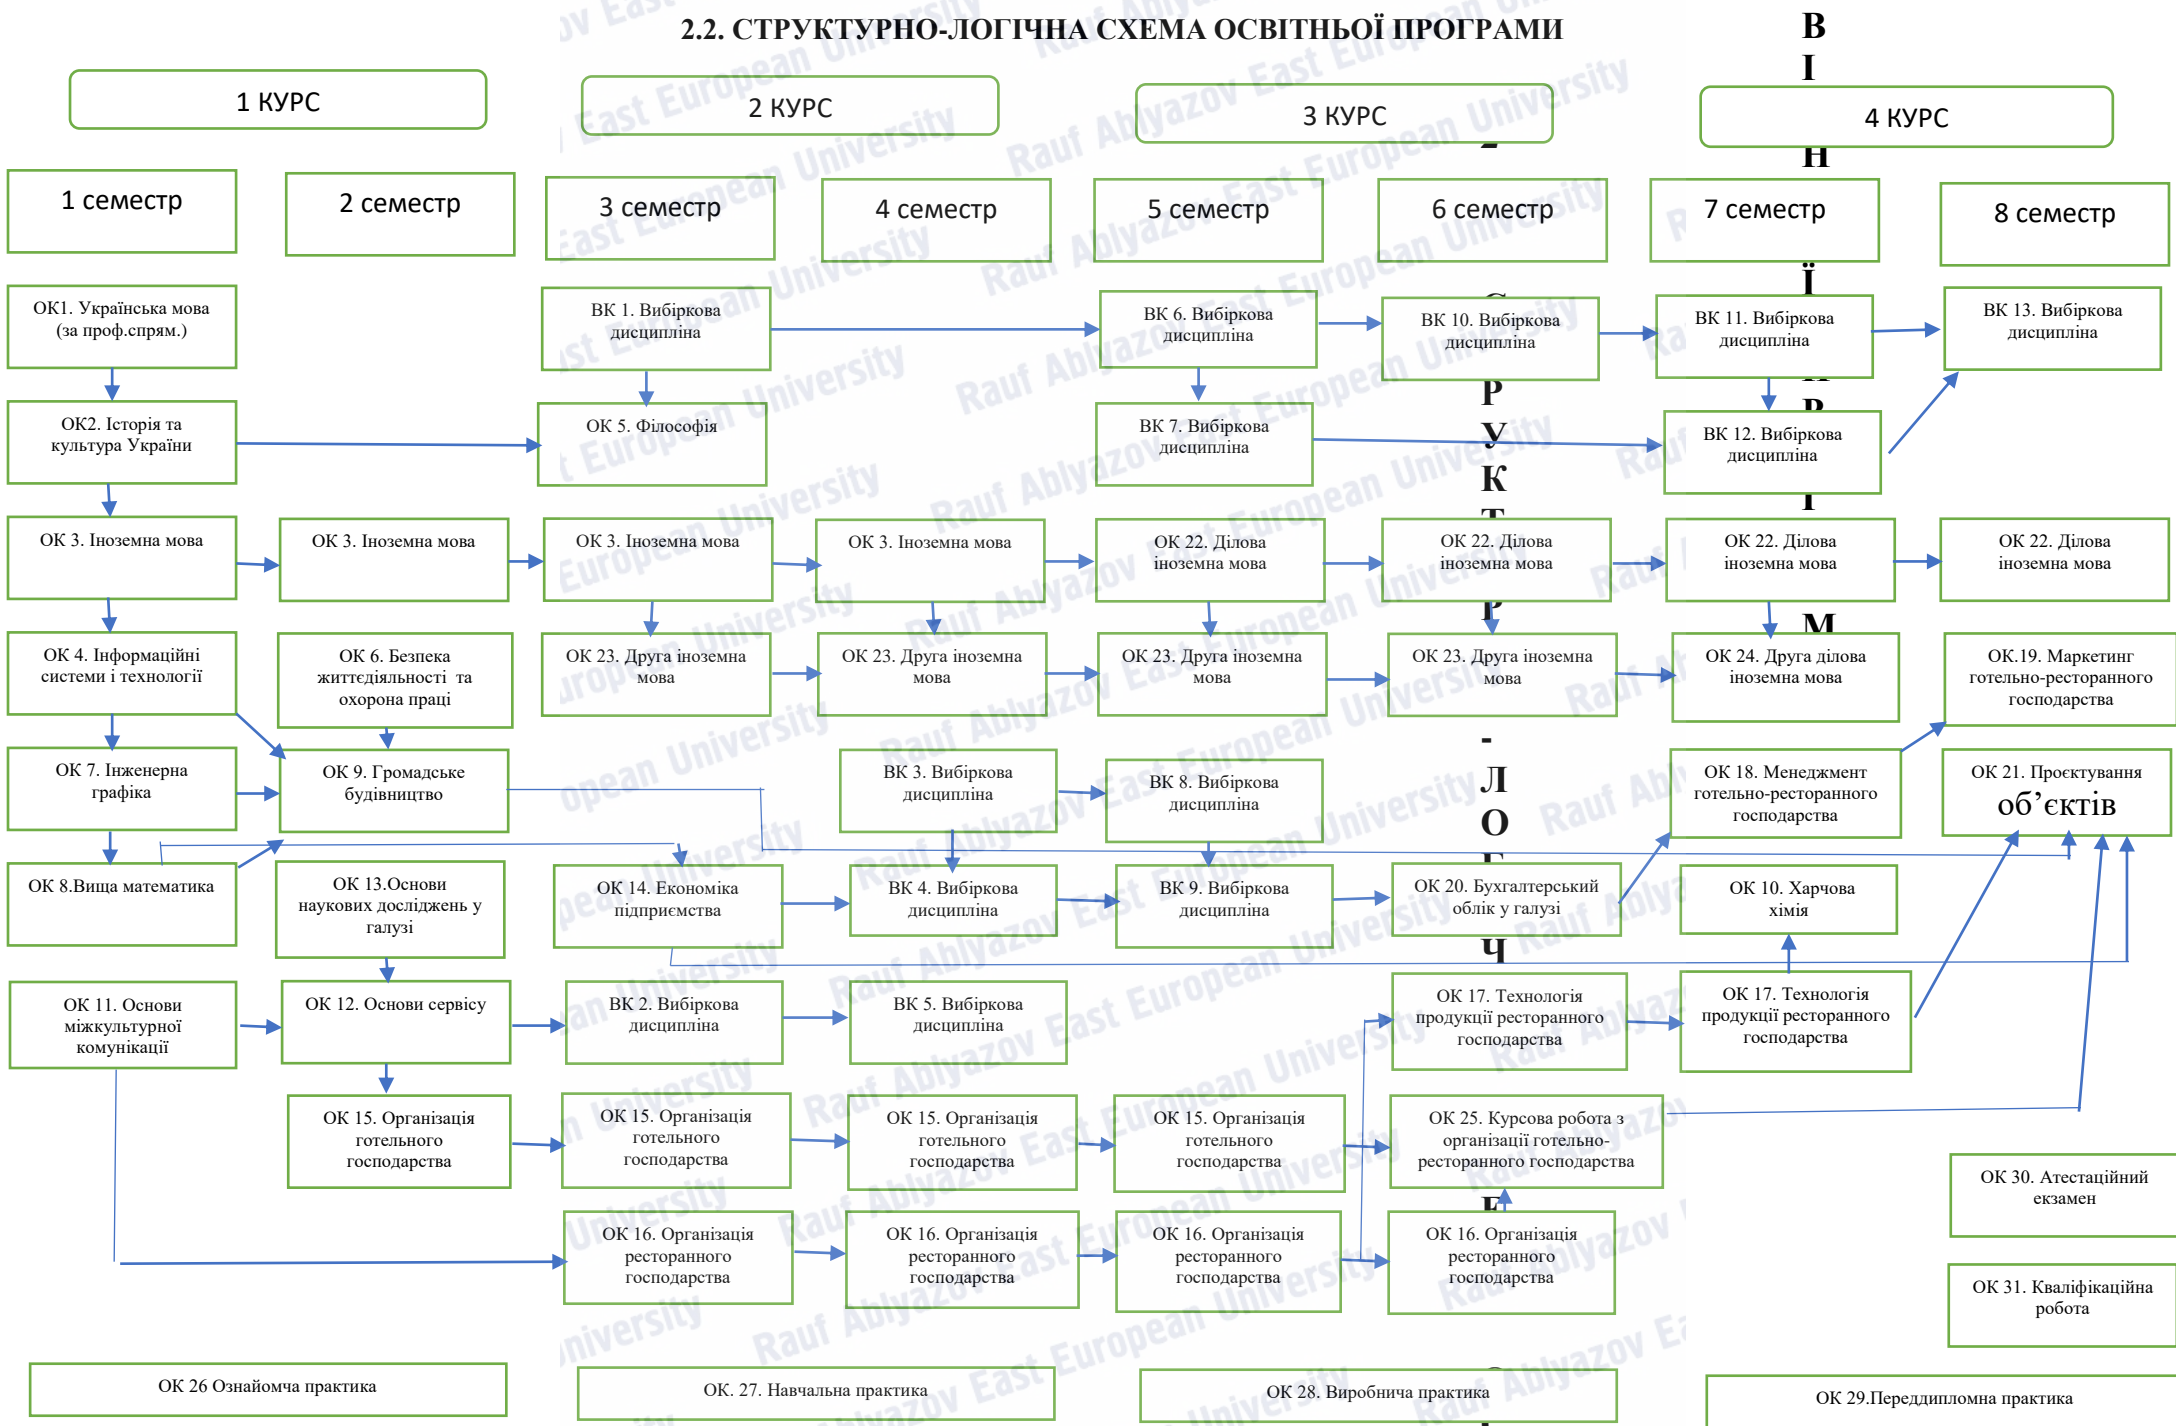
2.2. СТРУКТУРНО-ЛОГІЧНА СХЕМА ОСВІТНЬОЇ ПРОГРАМИ

1 КУРС

2 КУРС

3 КУРС

4 КУРС

1 семестр

2 семестр

3 семестр

4 семестр

5 семестр

6 семестр

7 семестр

8 семестр

ОК1. Українська мова (за проф.спрям.)

ВК 1. Вибіркова дисципліна

ВК 6. Вибіркова дисципліна

ВК 10. Вибіркова дисципліна

ВК 11. Вибіркова дисципліна

ВК 13. Вибіркова дисципліна

ОК2. Історія та культура України

ОК 5. Філософія

ВК 7. Вибіркова дисципліна

ВК 12. Вибіркова дисципліна

ОК 3. Іноземна мова

ОК 3. Іноземна мова

ОК 3. Іноземна мова

ОК 3. Іноземна мова

ОК 22. Ділова іноземна мова

ОК 22. Ділова іноземна мова

ОК 22. Ділова іноземна мова

ОК 22. Ділова іноземна мова

ОК 4. Інформаційні системи і технології

ОК 6. Безпека життєдіяльності та охорона праці

ОК 23. Друга іноземна мова

ОК 23. Друга іноземна мова

ОК 23. Друга іноземна мова

ОК 23. Друга іноземна мова

ОК 24. Друга ділова іноземна мова

ОК.19. Маркетинг готельно-ресторанного господарства

ОК 7. Інженерна графіка

ОК 9. Громадське будівництво

ВК 3. Вибіркова дисципліна

ВК 8. Вибіркова дисципліна

ОК 18. Менеджмент готельно-ресторанного господарства

ОК 21. Проєктування об’єктів

ОК 8.Вища математика

ОК 13.Основи наукових досліджень у галузі

ОК 14. Економіка підприємства

ВК 4. Вибіркова дисципліна

ВК 9. Вибіркова дисципліна

ОК 20. Бухгалтерський облік у галузі

ОК 10. Харчова хімія

ОК 11. Основи міжкультурної комунікації

ОК 12. Основи сервісу

ВК 2. Вибіркова дисципліна

ВК 5. Вибіркова дисципліна

ОК 17. Технологія продукції ресторанного господарства

ОК 17. Технологія продукції ресторанного господарства

ОК 15. Організація готельного господарства

ОК 15. Організація готельного господарства

ОК 15. Організація готельного господарства

ОК 15. Організація готельного господарства

ОК 25. Курсова робота з організації готельно-ресторанного господарства

ОК 30. Атестаційний екзамен

ОК 16. Організація ресторанного господарства

ОК 16. Організація ресторанного господарства

ОК 16. Організація ресторанного господарства

ОК 16. Організація ресторанного господарства

ОК 31. Кваліфікаційна робота

ОК 26 Ознайомча практика

ОК. 27. Навчальна практика

ОК 28. Виробнича практика

ОК 29.Переддипломна практика